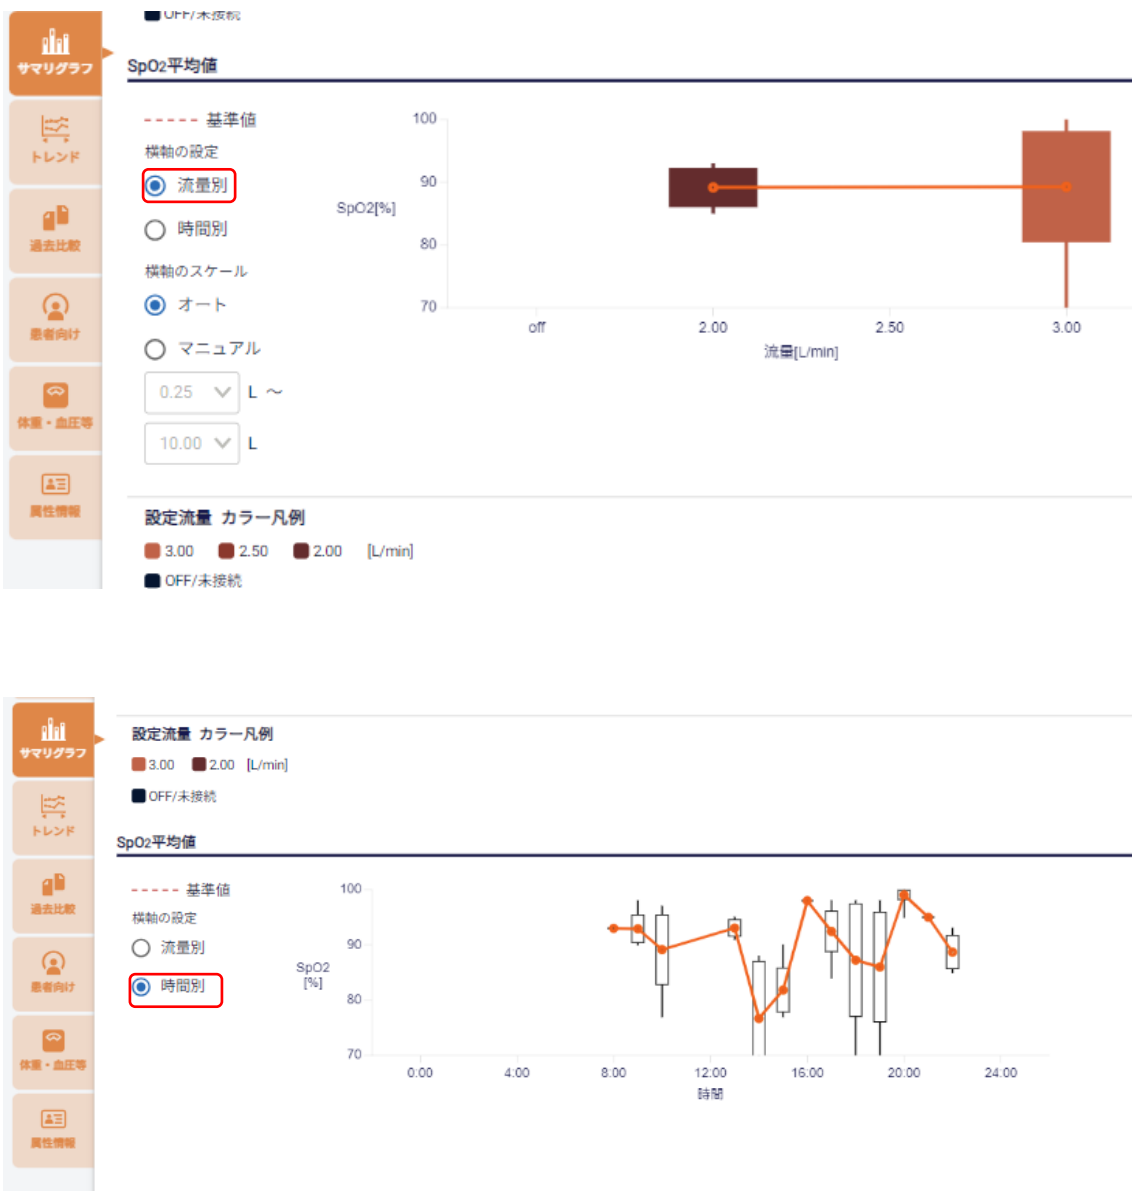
サマリグラフ
トレンド
過去比較
患者向け
体重・血圧等
属性情報

OFF/未接続

SpO2平均値

----- 基準値
横軸の設定
流量別
時間別
横軸のスケール
オート
マニュアル
0.25 L ～
10.00 L

100
90
80
70
SpO2[%]
off
2.00
2.50
3.00
流量[L/min]

設定流量 カラー凡例
3.00 2.50 2.00 [L/min]
OFF/未接続

サマリグラフ
トレンド
過去比較
患者向け
体重・血圧等
属性情報

設定流量 カラー凡例
3.00 2.00 [L/min]
OFF/未接続

SpO2平均値

----- 基準値
横軸の設定
流量別
時間別

100
90
80
70
SpO2 [%]
0.00
4.00
8.00
12.00
16.00
20.00
24.00
時間